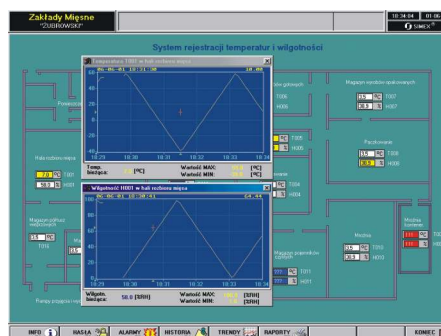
Zakłady Mięsne
"ŻUBROWSKI"

18:34:04 01.06
SIMEX

System rejestracji temperatur i wilgotności

Temperatura T001 w hali rozbioru mięsa

Temp. bieżąca:
[°C]
Wartość MAX:
Wartość MIN:
[°C]
[°C]

18:29
18:30
18:31
18:32
18:33
18:34

Wilgotność H001 w hali rozbioru mięsa

Wilgotn. bieżąca:
50.0 [%RH]
Wartość MAX:
Wartość MIN:
[%RH]
[%RH]

18:29
18:30
18:31
18:32
18:33
18:34

Hala rozbioru mięsa
7.0 °C T001
50.0 % H001

Magazyn półtusz wieprzowych
T006

Magazyn wyrobów opakowanych
T007
H007

T005
H005

Pasztetownia
T008
H008

T004
H004

Masarnia
T010
H010

Magazyn przypraw

Magazyn pojemników czystych
T011
H011

Myjnia pojemników

Modelarnia

INFO
HASŁA
ALARMY
HISTORIA
TRENDY
RAPORTY
KONIEC